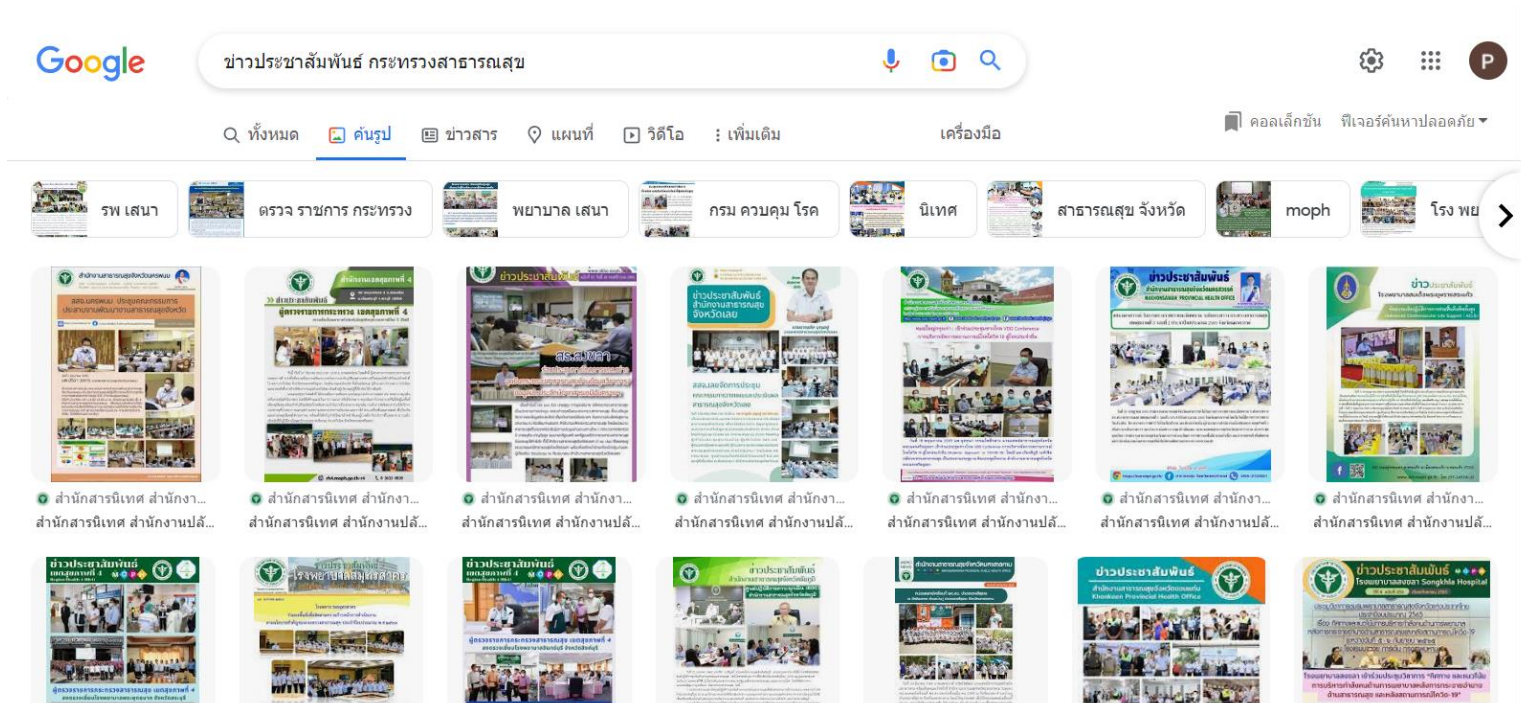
Google

ข่าวประชาสัมพันธ์ กระทรวงสาธารณสุข

P

ทั้งหมด   ค้นรูป   ข่าวสาร   แผนที่   วิดีโอ   : เพิ่มเติม   เครื่องมือ

คอลเล็กชัน   ฟีเจอร์ค้นหาปลอดภัย

รพ เสนา   ตรวจ ราชการ กระทรวง   พยาบาล เสนา   กรม ควบคุม โรค   นิเทศ   สาธารณสุข จังหวัด   moph   โรง พย

ข่าวประชาสัมพันธ์

ข่าวประชาสัมพันธ์ สำนักงานสาธารณสุขจังหวัดเลย

สำนักสารนิเทศ สำนักงา...
สำนักสารนิเทศ สำนักงานปลั...

สำนักสารนิเทศ สำนักงา...
สำนักสารนิเทศ สำนักงานปลั...

สำนักสารนิเทศ สำนักงา...
สำนักสารนิเทศ สำนักงานปลั...

สำนักสารนิเทศ สำนักงา...
สำนักสารนิเทศ สำนักงานปลั...

สำนักสารนิเทศ สำนักงา...
สำนักสารนิเทศ สำนักงานปลั...

สำนักสารนิเทศ สำนักงา...
สำนักสารนิเทศ สำนักงานปลั...

สำนักสารนิเทศ สำนักงา...
สำนักสารนิเทศ สำนักงานปลั...

ข่าวประชาสัมพันธ์

ข่าวประชาสัมพันธ์

ข่าวประชาสัมพันธ์

ข่าวประชาสัมพันธ์ Khonkaen Provincial Health Office

ข่าวประชาสัมพันธ์ โรงพยาบาลสงขลา Songkhla Hospital